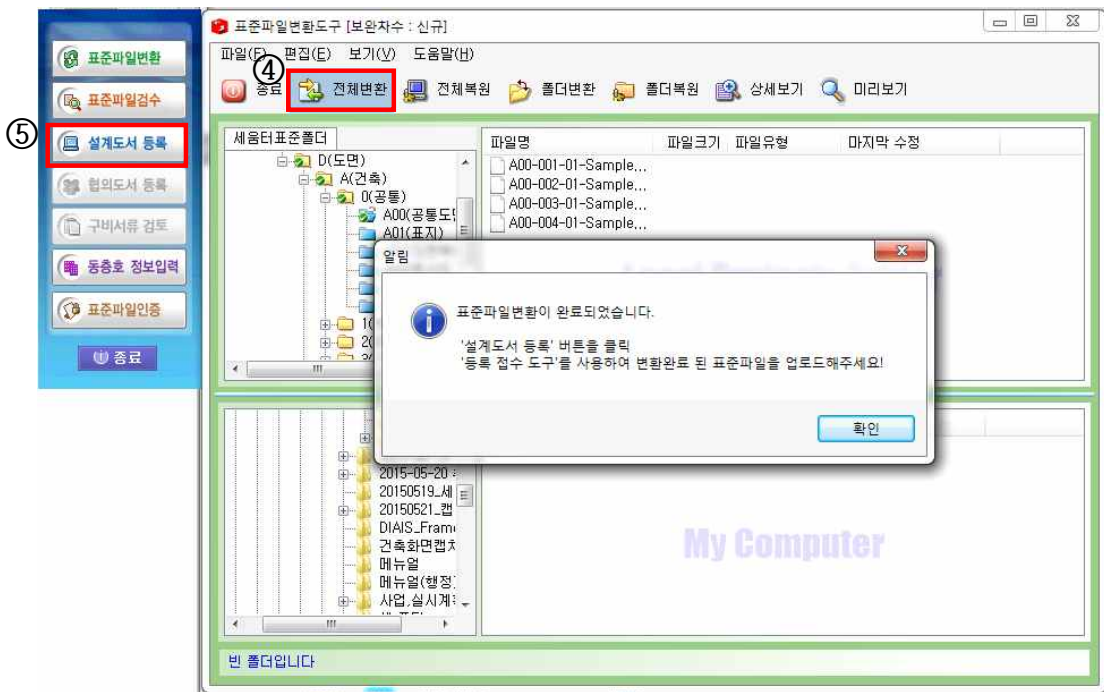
표준파일변환
표준파일검수
⑤ 설계도서 등록
협의도서 등록
구비서류 검토
동층호 정보입력
표준파일인증
종료

표준파일변환도구 [보완차수 : 신규]

파일(F) 편집(E) 보기(V) 도움말(H)

종료 ④ 전체변환 전체복원 폴더변환 폴더복원 상세보기 미리보기

세움터표준폴더

D(도면)
A(건축)
0(공통)
A00(공통도
A01(표지)
1
2
3

| 파일명 | 파일크기 | 파일유형 | 마지막 수정 |
|---|---|---|---|
| A00-001-01-Sample,.. | | | |
| A00-002-01-Sample,.. | | | |
| A00-003-01-Sample,.. | | | |
| A00-004-01-Sample,.. | | | |

알림

표준파일변환이 완료되었습니다.

'설계도서 등록' 버튼을 클릭
'등록 접수 도구'를 사용하여 변환완료 된 표준파일을 업로드해주세요!

확인

2015-05-20
20150519_세
20150521_캡
DIAIS_Fram
건축화면캡처
메뉴얼
메뉴얼(행정
사업,실시계

My Computer

빈 폴더입니다